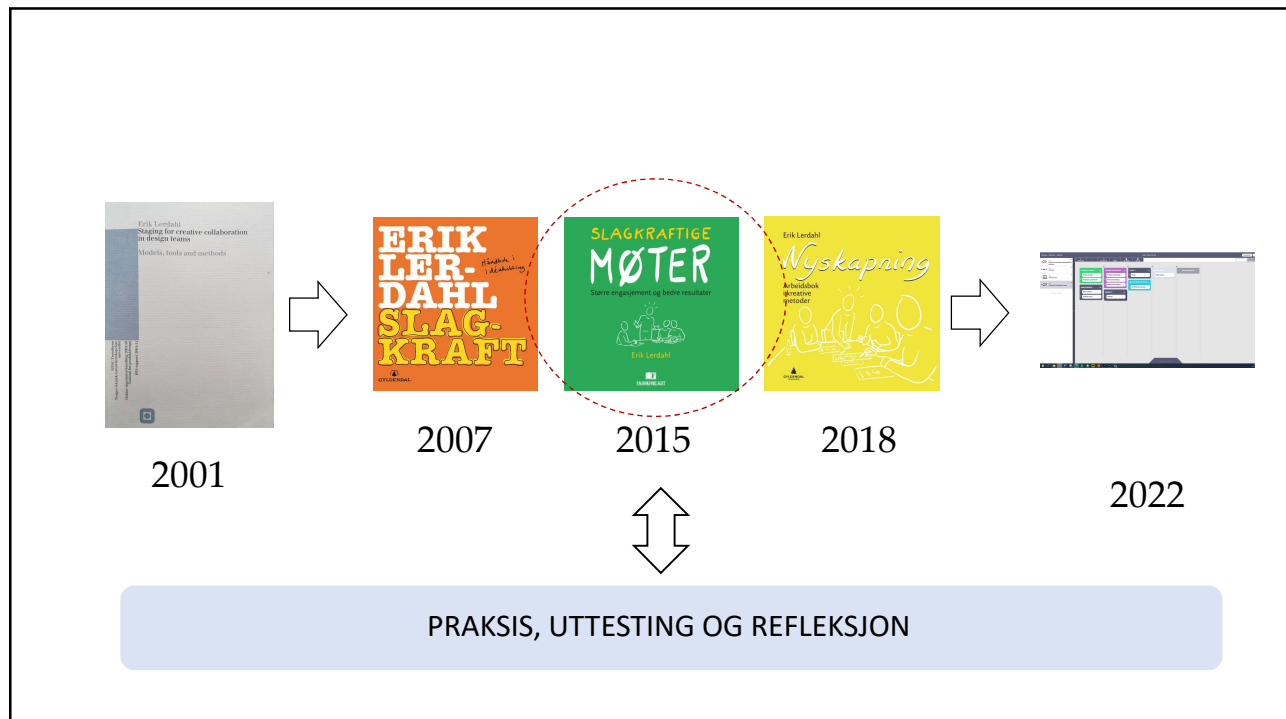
Erik Lerdahl
Staging for creative collaboration in design teams

Models, tools and methods

2001

ERIK LERDAHL SLAGKRAFT

Håndbok i idéutvikling

GYLDENDAL

2007

SLAGKRAFTIGE MØTER

Større engasjement og bedre resultater

Erik Lerdahl

FAGBOKFORLAGET

2015

Erik Lerdahl

Nyskapning

Arbeidsbok i kreative metoder

GYLDENDAL

2018

2022

PRAKSIS, UTTESTING OG REFLEKSJON